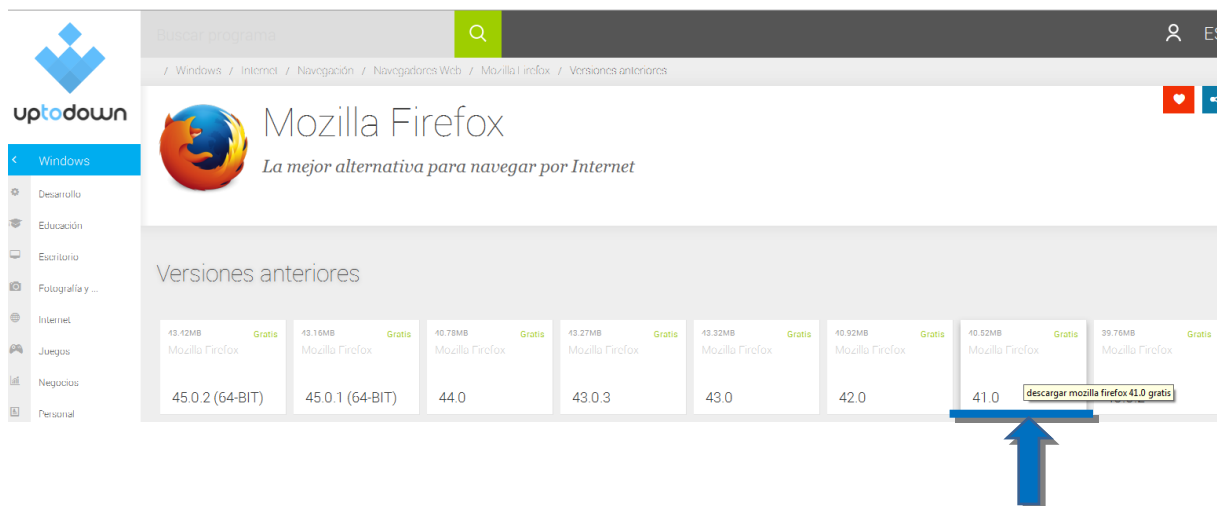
uptodown

Buscar programa

ES

/ Windows / Internet / Navegación / Navegadores Web / Mozilla Firefox / Versiones anteriores

Windows
Desarrollo
Educación
Escritorio
Fotografía y ...
Internet
Juegos
Negocios
Personal

Mozilla Firefox
La mejor alternativa para navegar por Internet

Versiones anteriores

43.42MB Gratis Mozilla Firefox 45.0.2 (64-BIT)
43.16MB Gratis Mozilla Firefox 45.0.1 (64-BIT)
40.78MB Gratis Mozilla Firefox 44.0
43.27MB Gratis Mozilla Firefox 43.0.3
43.32MB Gratis Mozilla Firefox 43.0
40.92MB Gratis Mozilla Firefox 42.0
40.52MB Gratis Mozilla Firefox 41.0
39.76MB Gratis Mozilla Firefox

descargar mozilla firefox 41.0 gratis